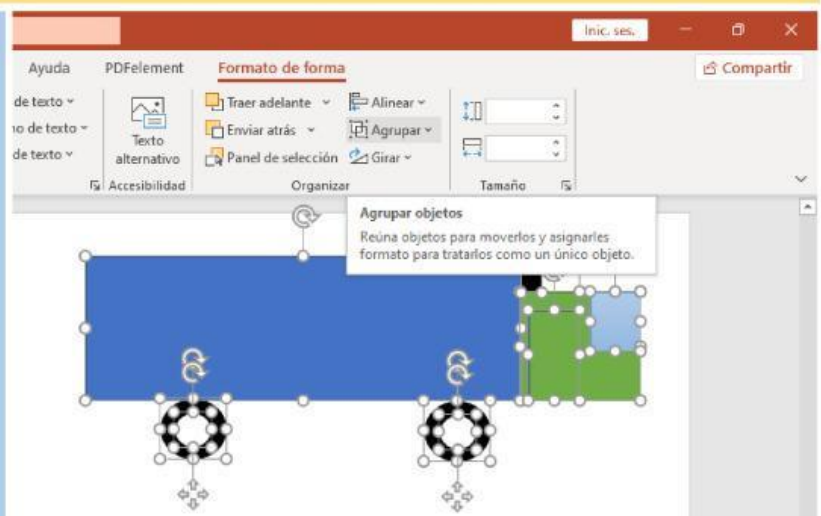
Inic. ses.

Ayuda PDFelement Formato de forma

Compartir

de texto
o de texto
de texto

Texto alternativo

Accesibilidad

Traer adelante
Enviar atrás
Panel de selección

Alinear
Agrupar
Girar

Organizar

Tamaño

Agrupar objetos
Reúna objetos para moverlos y asignarles formato para tratarlos como un único objeto.